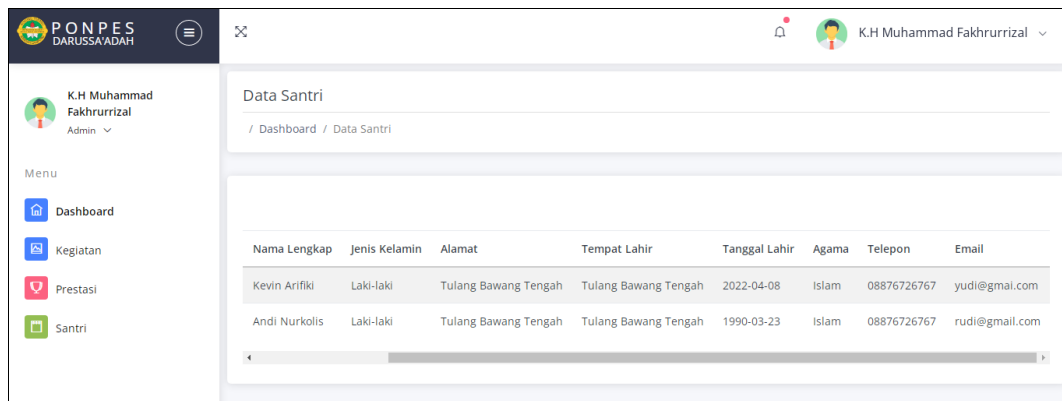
PONPES
DARUSSA'ADAH

K.H Muhammad Fakhrurrizal

K.H Muhammad Fakhrurrizal
Admin

Menu

Dashboard
Kegiatan
Prestasi
Santri

Data Santri
/ Dashboard / Data Santri

| Nama Lengkap | Jenis Kelamin | Alamat | Tempat Lahir | Tanggal Lahir | Agama | Telepon | Email |
|---|---|---|---|---|---|---|---|
| Kevin Arifiki | Laki-laki | Tulang Bawang Tengah | Tulang Bawang Tengah | 2022-04-08 | Islam | 08876726767 | yudi@gmai.com |
| Andi Nurkolis | Laki-laki | Tulang Bawang Tengah | Tulang Bawang Tengah | 1990-03-23 | Islam | 08876726767 | rudi@gmail.com |